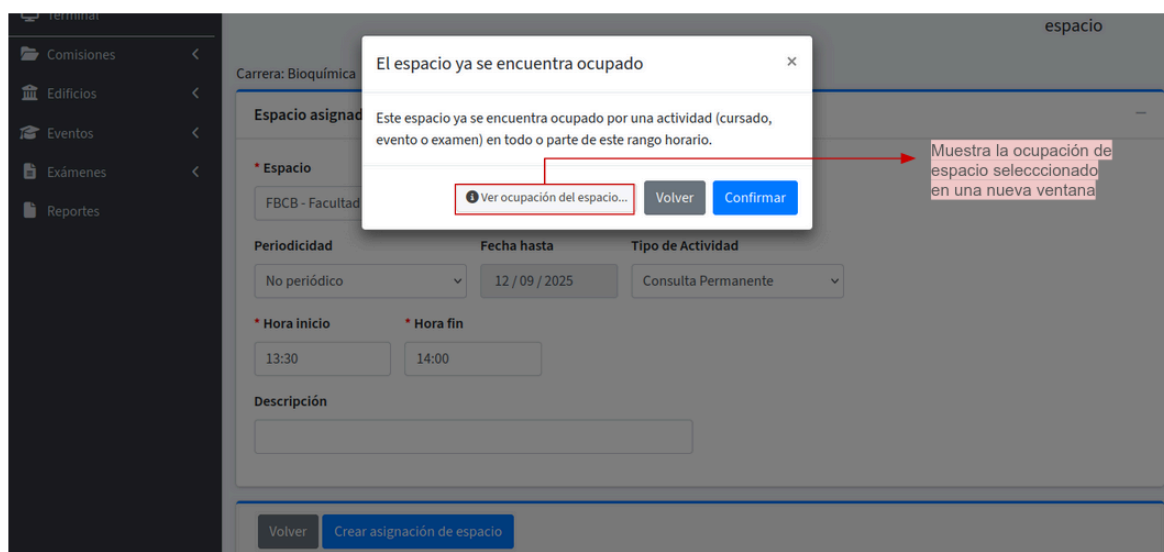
Terminal
Comisiones
Edificios
Eventos
Exámenes
Reportes

espacio

Carrera: Bioquímica

Espacio asignad

* Espacio
FBCB - Facultad

El espacio ya se encuentra ocupado ×

Este espacio ya se encuentra ocupado por una actividad (cursado, evento o examen) en todo o parte de este rango horario.

Ver ocupación del espacio... Volver Confirmar

Muestra la ocupación de espacio selecccionado en una nueva ventana

Periodicidad
No periódico

Fecha hasta
12 / 09 / 2025

Tipo de Actividad
Consulta Permanente

* Hora inicio
13:30

* Hora fin
14:00

Descripción

Volver Crear asignación de espacio